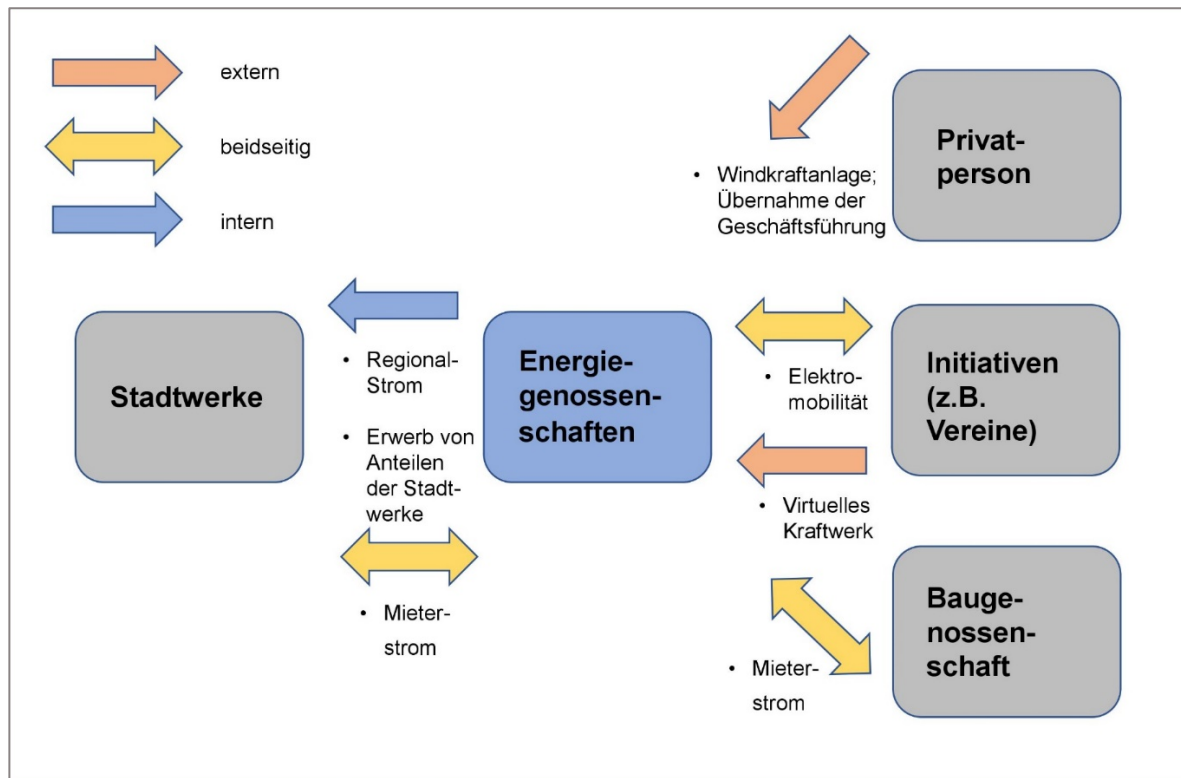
extern

beidseitig

intern

Privatperson

• Windkraftanlage; Übernahme der Geschäftsführung

Stadtwerke

• Regional-Strom

• Erwerb von Anteilen der Stadtwerke

• Mieterstrom

Energiegenossenschaften

• Elektromobilität

Initiativen (z.B. Vereine)

• Virtuelles Kraftwerk

Baugenossenschaft

• Mieterstrom